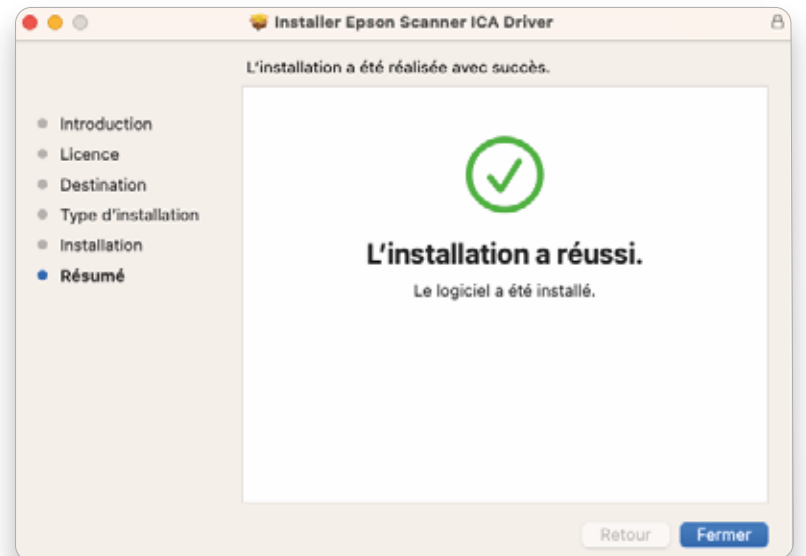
Installer Epson Scanner ICA Driver

L'installation a été réalisée avec succès.

Introduction
Licence
Destination
Type d'installation
Installation
Résumé

L'installation a réussi.

Le logiciel a été installé.

Retour
Fermer